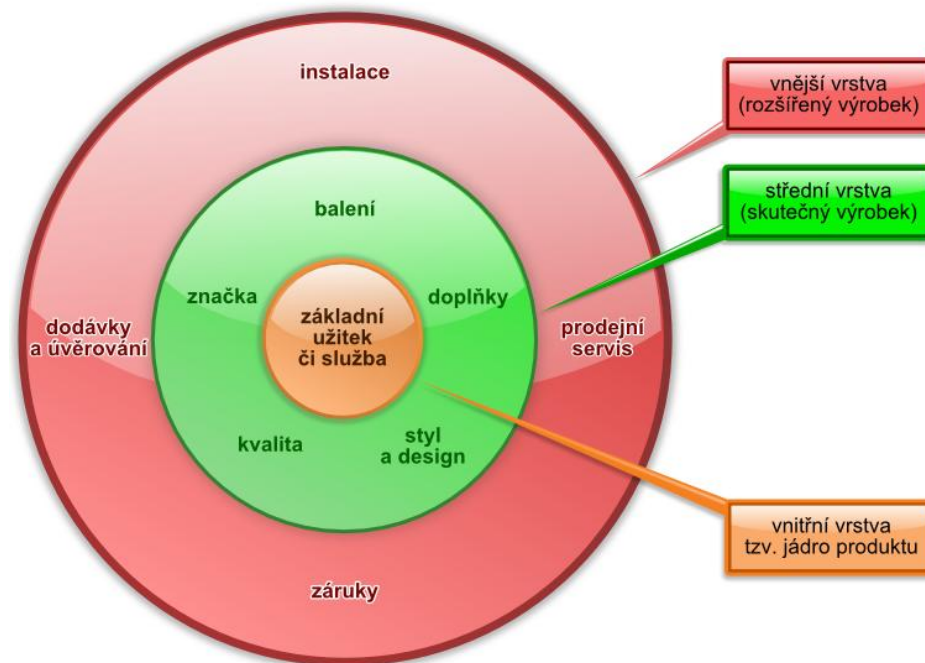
instalace

vnější vrstva
(rozšířený výrobek)

balení

střední vrstva
(skutečný výrobek)

značka

základní užitek či služba

doplňky

dodávky a úvěrování

prodejní servis

kvalita

styl a design

vnitřní vrstva
tzv. jádro produktu

záruky